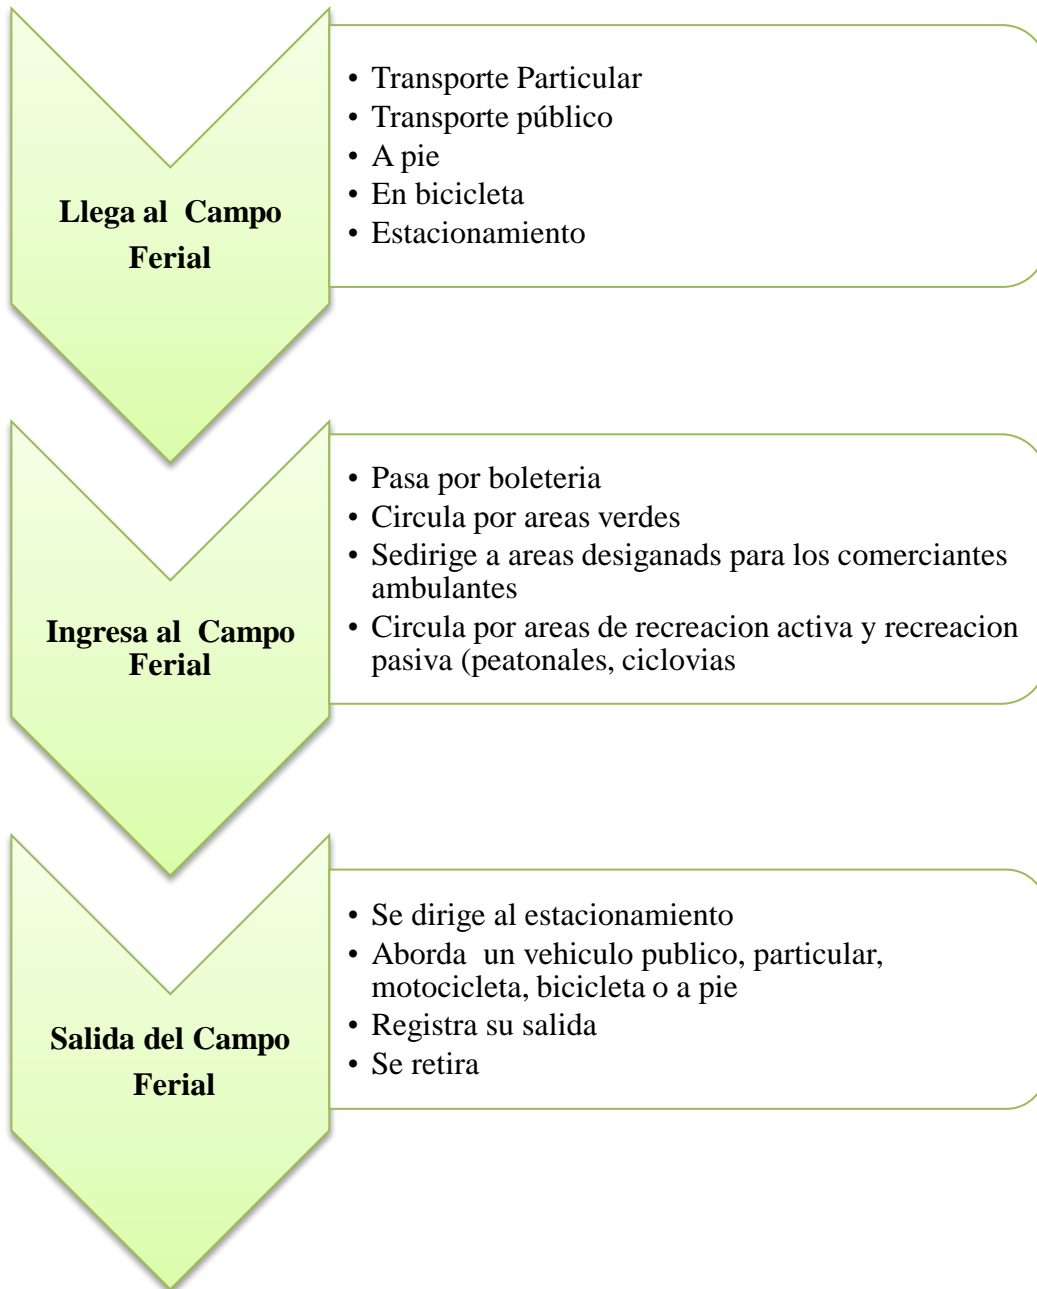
Llega al Campo Ferial

• Transporte Particular
• Transporte público
• A pie
• En bicicleta
• Estacionamiento

Ingresa al Campo Ferial

• Pasa por boleteria
• Circula por areas verdes
• Sedirige a areas desiganads para los comerciantes ambulantes
• Circula por areas de recreacion activa y recreacion pasiva (peatonales, ciclovias

Salida del Campo Ferial

• Se dirige al estacionamiento
• Aborda un vehiculo publico, particular, motocicleta, bicicleta o a pie
• Registra su salida
• Se retira